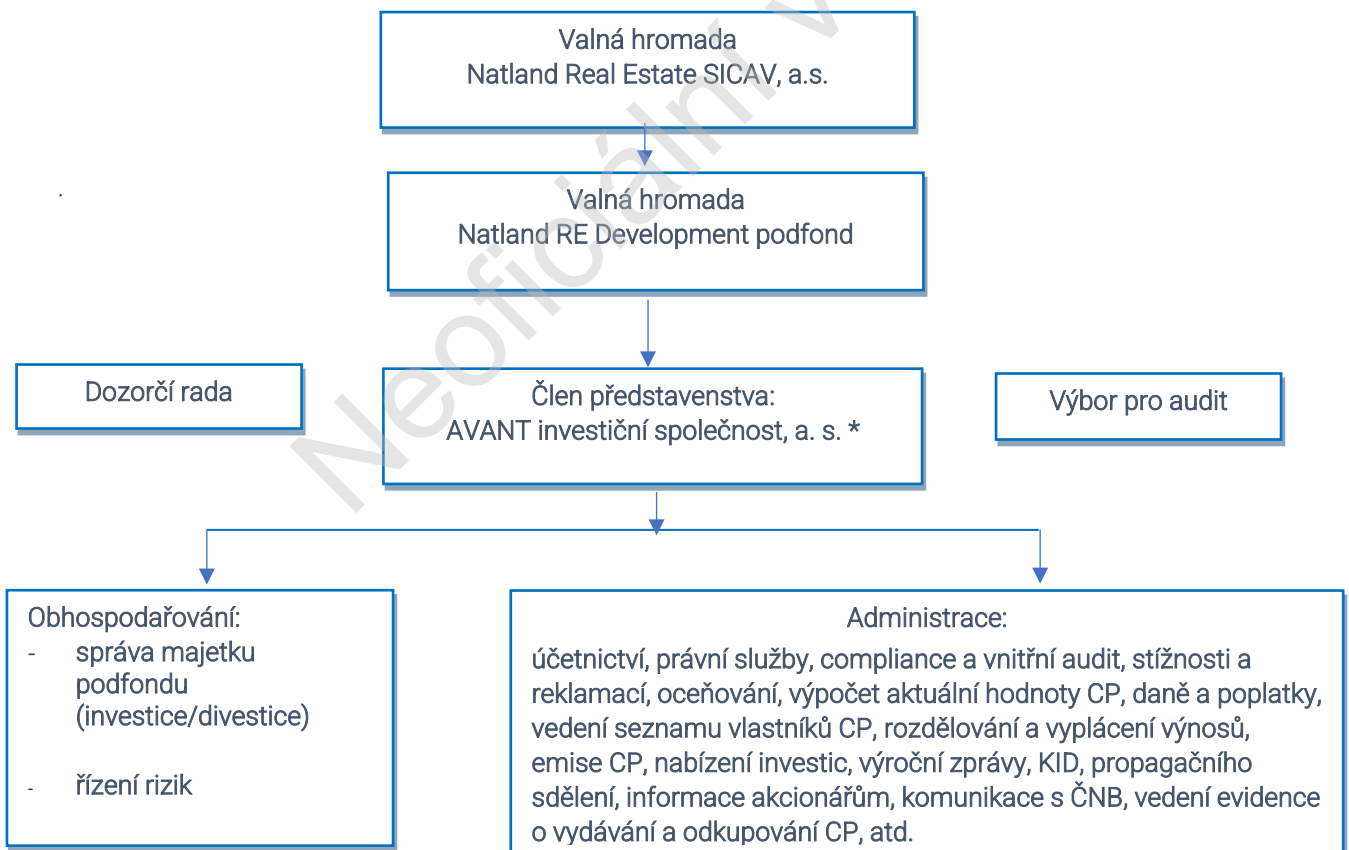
Valná hromada
Natland Real Estate SICAV, a.s.

Valná hromada
Natland RE Development podfond

Dozorčí rada

Člen představenstva:
AVANT investiční společnost, a. s. *

Výbor pro audit

Obhospodařování:
- správa majetku podfondu (investice/divestice)
- řízení rizik

Administrace:
účetnictví, právní služby, compliance a vnitřní audit, stížnosti a reklamací, oceňování, výpočet aktuální hodnoty CP, daně a poplatky, vedení seznamu vlastníků CP, rozdělování a vyplácení výnosů, emise CP, nabízení investic, výroční zprávy, KID, propagačního sdělení, informace akcionářům, komunikace s ČNB, vedení evidence o vydávání a odkupování CP, atd.

Neoficiální v